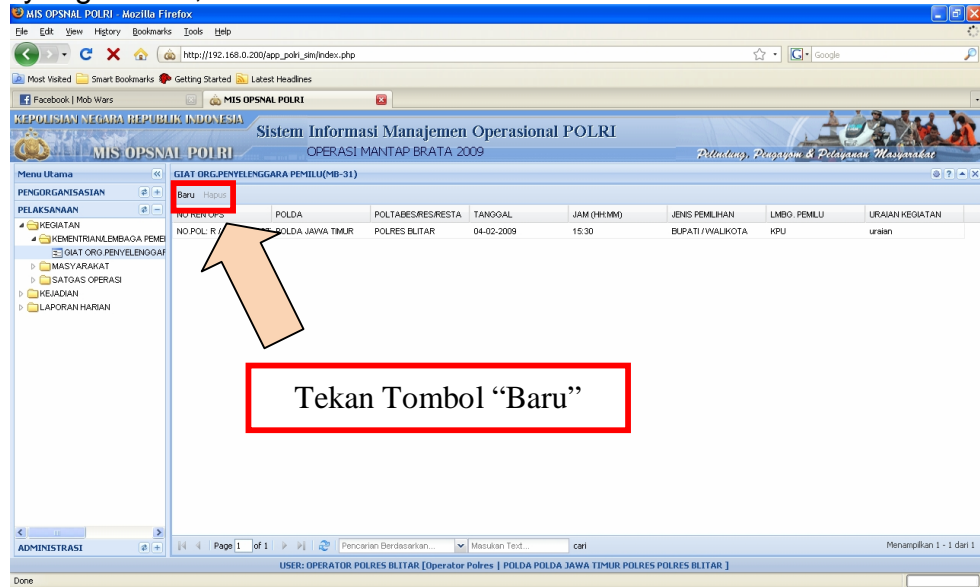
MIS OPSNAL POLRI - Mozilla Firefox
File Edit View History Bookmarks Tools Help
http://192.168.0.200/app_polri_sim/index.php
Google
Most Visited Smart Bookmarks Getting Started Latest Headlines
Facebook | Mob Wars
MIS OPSNAL POLRI
KEPOLISIAN NEGARA REPUBLIK INDONESIA
MIS OPSNAL POLRI
Sistem Informasi Manajemen Operasional POLRI
OPERASI MANTAP BRATA 2009
Pelindung, Pengayom & Pelayanan Masyarakat
Menu Utama
PENGORGANISASIAN
PELAKSANAAN
KEGIATAN
KEMENTRIAN/LEMBAGA PEMEI
GIAT ORG PENYELENGGAF
MASYARAKAT
SATGAS OPERASI
KEJADIAN
LAPORAN HARIAN
ADMINISTRASI
GIAT ORG.PENYELENGGARA PEMILU(MB-31)
Baru Hapus

| NO REN OPS | POLDA | POLTABES/RES/RESTA | TANGGAL | JAM (HH:MM) | JENIS PEMILIHAN | LMBG. PEMILU | URAIAN KEGIATAN |
|---|---|---|---|---|---|---|---|
| NO.POL: R/ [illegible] | POLDA JAWA TIMUR | POLRES BLITAR | 04-02-2009 | 15:30 | BUPATI / WALIKOTA | KPU | uraian |

Tekan Tombol “Baru”

Page 1 of 1
Pencarian Berdasarkan...
Masukan Text...
cari
Menampilkan 1 - 1 dari 1
USER: OPERATOR POLRES BLITAR [Operator Polres | POLDA POLDA JAWA TIMUR POLRES POLRES BLITAR ]
Done